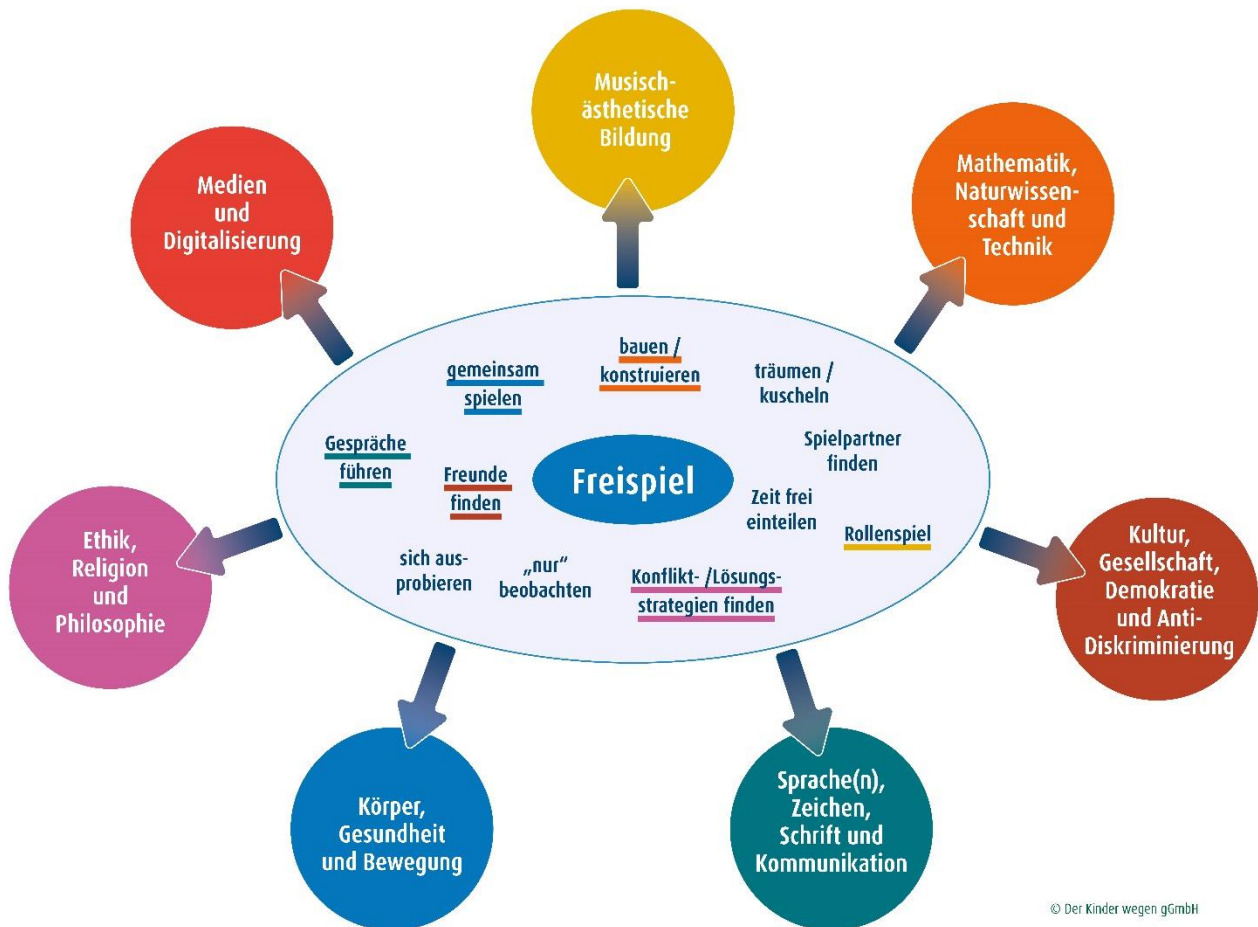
Musisch-ästhetische Bildung

Medien und Digitalisierung

Mathematik, Naturwissenschaft und Technik

gemeinsam spielen

bauen / konstruieren

träumen / kuscheln

Gespräche führen

Freunde finden

Freispiel

Spielpartner finden

Zeit frei einteilen

Rollenspiel

sich ausprobieren

„nur" beobachten

Konflikt- /Lösungsstrategien finden

Ethik, Religion und Philosophie

Kultur, Gesellschaft, Demokratie und Anti-Diskriminierung

Körper, Gesundheit und Bewegung

Sprache(n), Zeichen, Schrift und Kommunikation

© Der Kinder wegen gGmbH